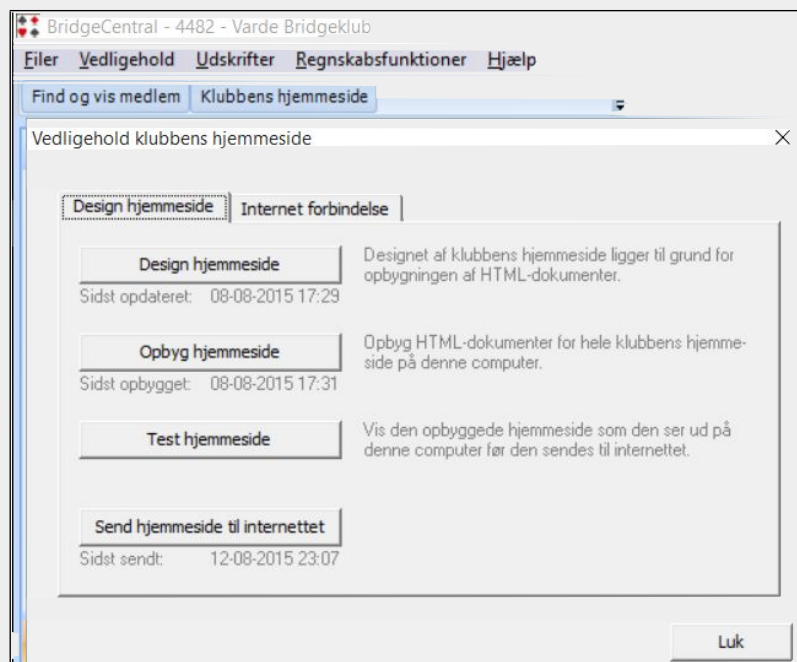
BridgeCentral - 4482 - Varde Bridgeklub

Filer Vedligehold Udskrifter Regnskabsfunktioner Hjælp

Find og vis medlem Klubbens hjemmeside

Vedligehold klubbens hjemmeside

×

Design hjemmeside Internet forbindelse

Design hjemmeside

Sidst opdateret: 08-08-2015 17:29

Designet af klubbens hjemmeside ligger til grund for opbygningen af HTML-dokumenter.

Opbyg hjemmeside

Sidst opbygget: 08-08-2015 17:31

Opbyg HTML-dokumenter for hele klubbens hjemmeside på denne computer.

Test hjemmeside

Vis den opbyggede hjemmeside som den ser ud på denne computer før den sendes til internettet.

Send hjemmeside til internettet

Sidst sendt: 12-08-2015 23:07

Luk